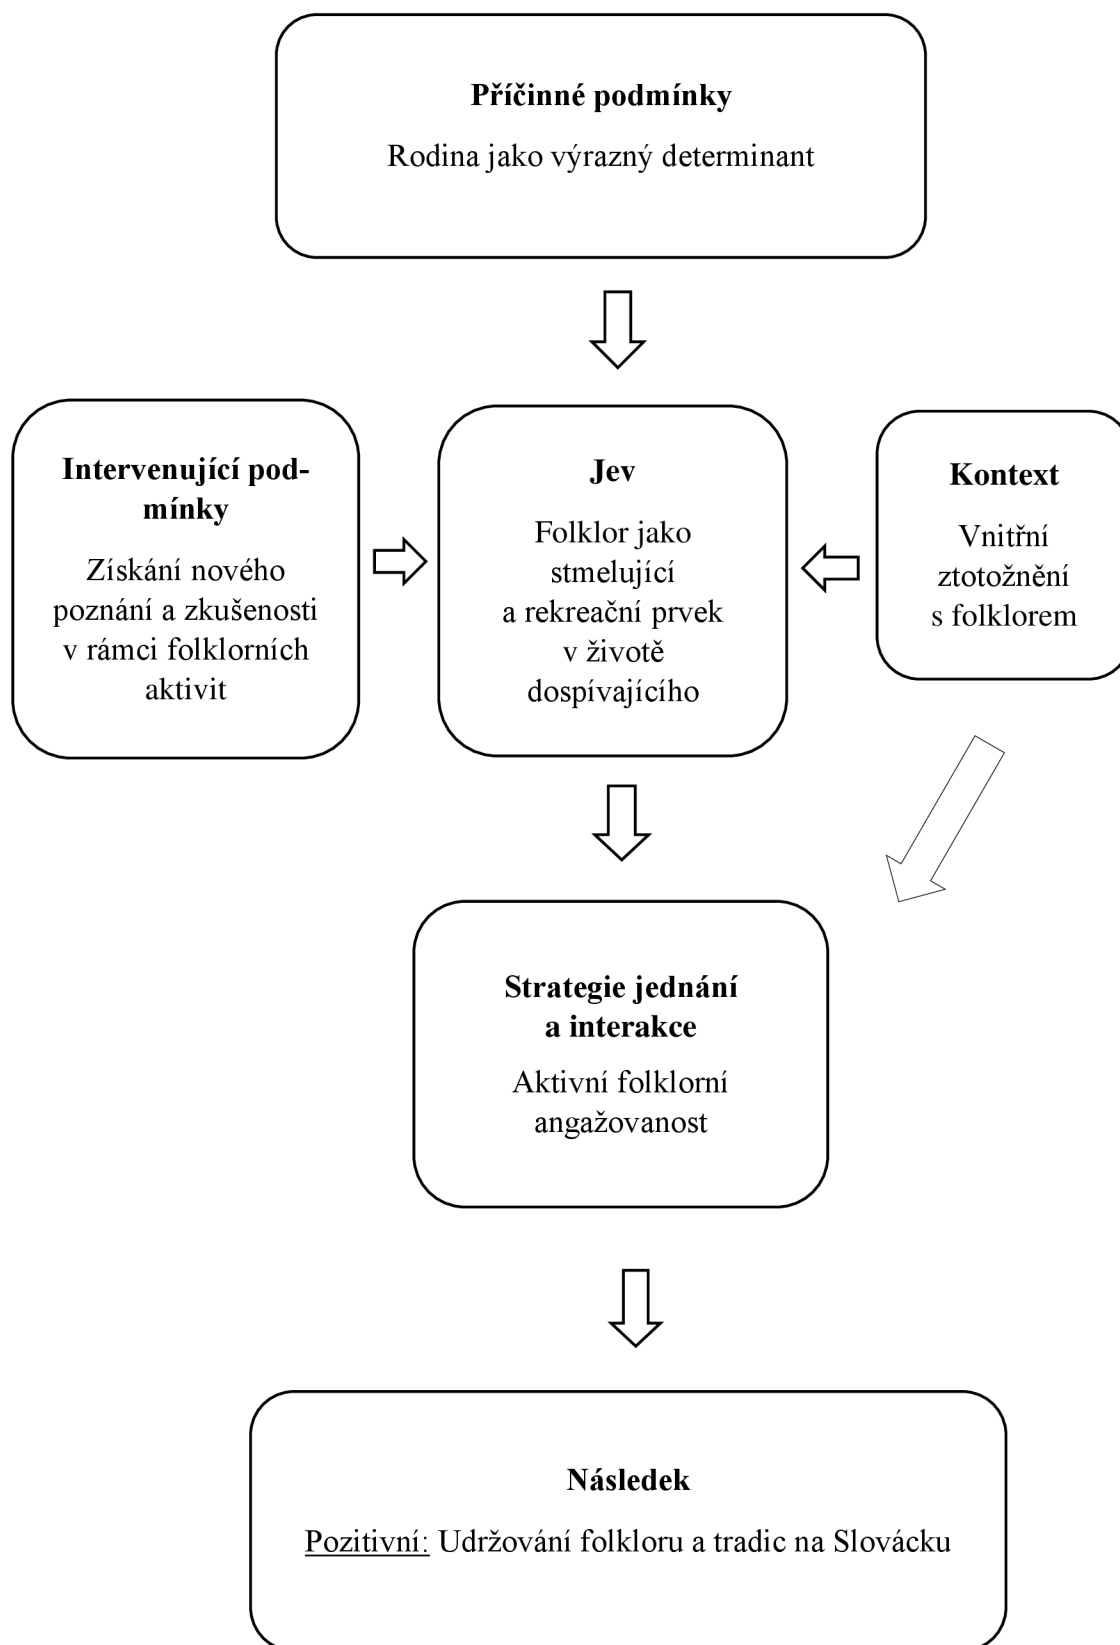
**Příčinné podmínky**

Rodina jako výrazný determinant

**Intervenující podmínky**

Získání nového poznání a zkušenosti v rámci folklorních aktivit

**Jev**

Folklor jako stmelující a rekreační prvek v životě dospívajícího

**Kontext**

Vnitřní ztotožnění s folklorem

**Strategie jednání a interakce**

Aktivní folklorní angažovanost

**Následek**

Pozitivní: Udržování folkloru a tradic na Slovácku